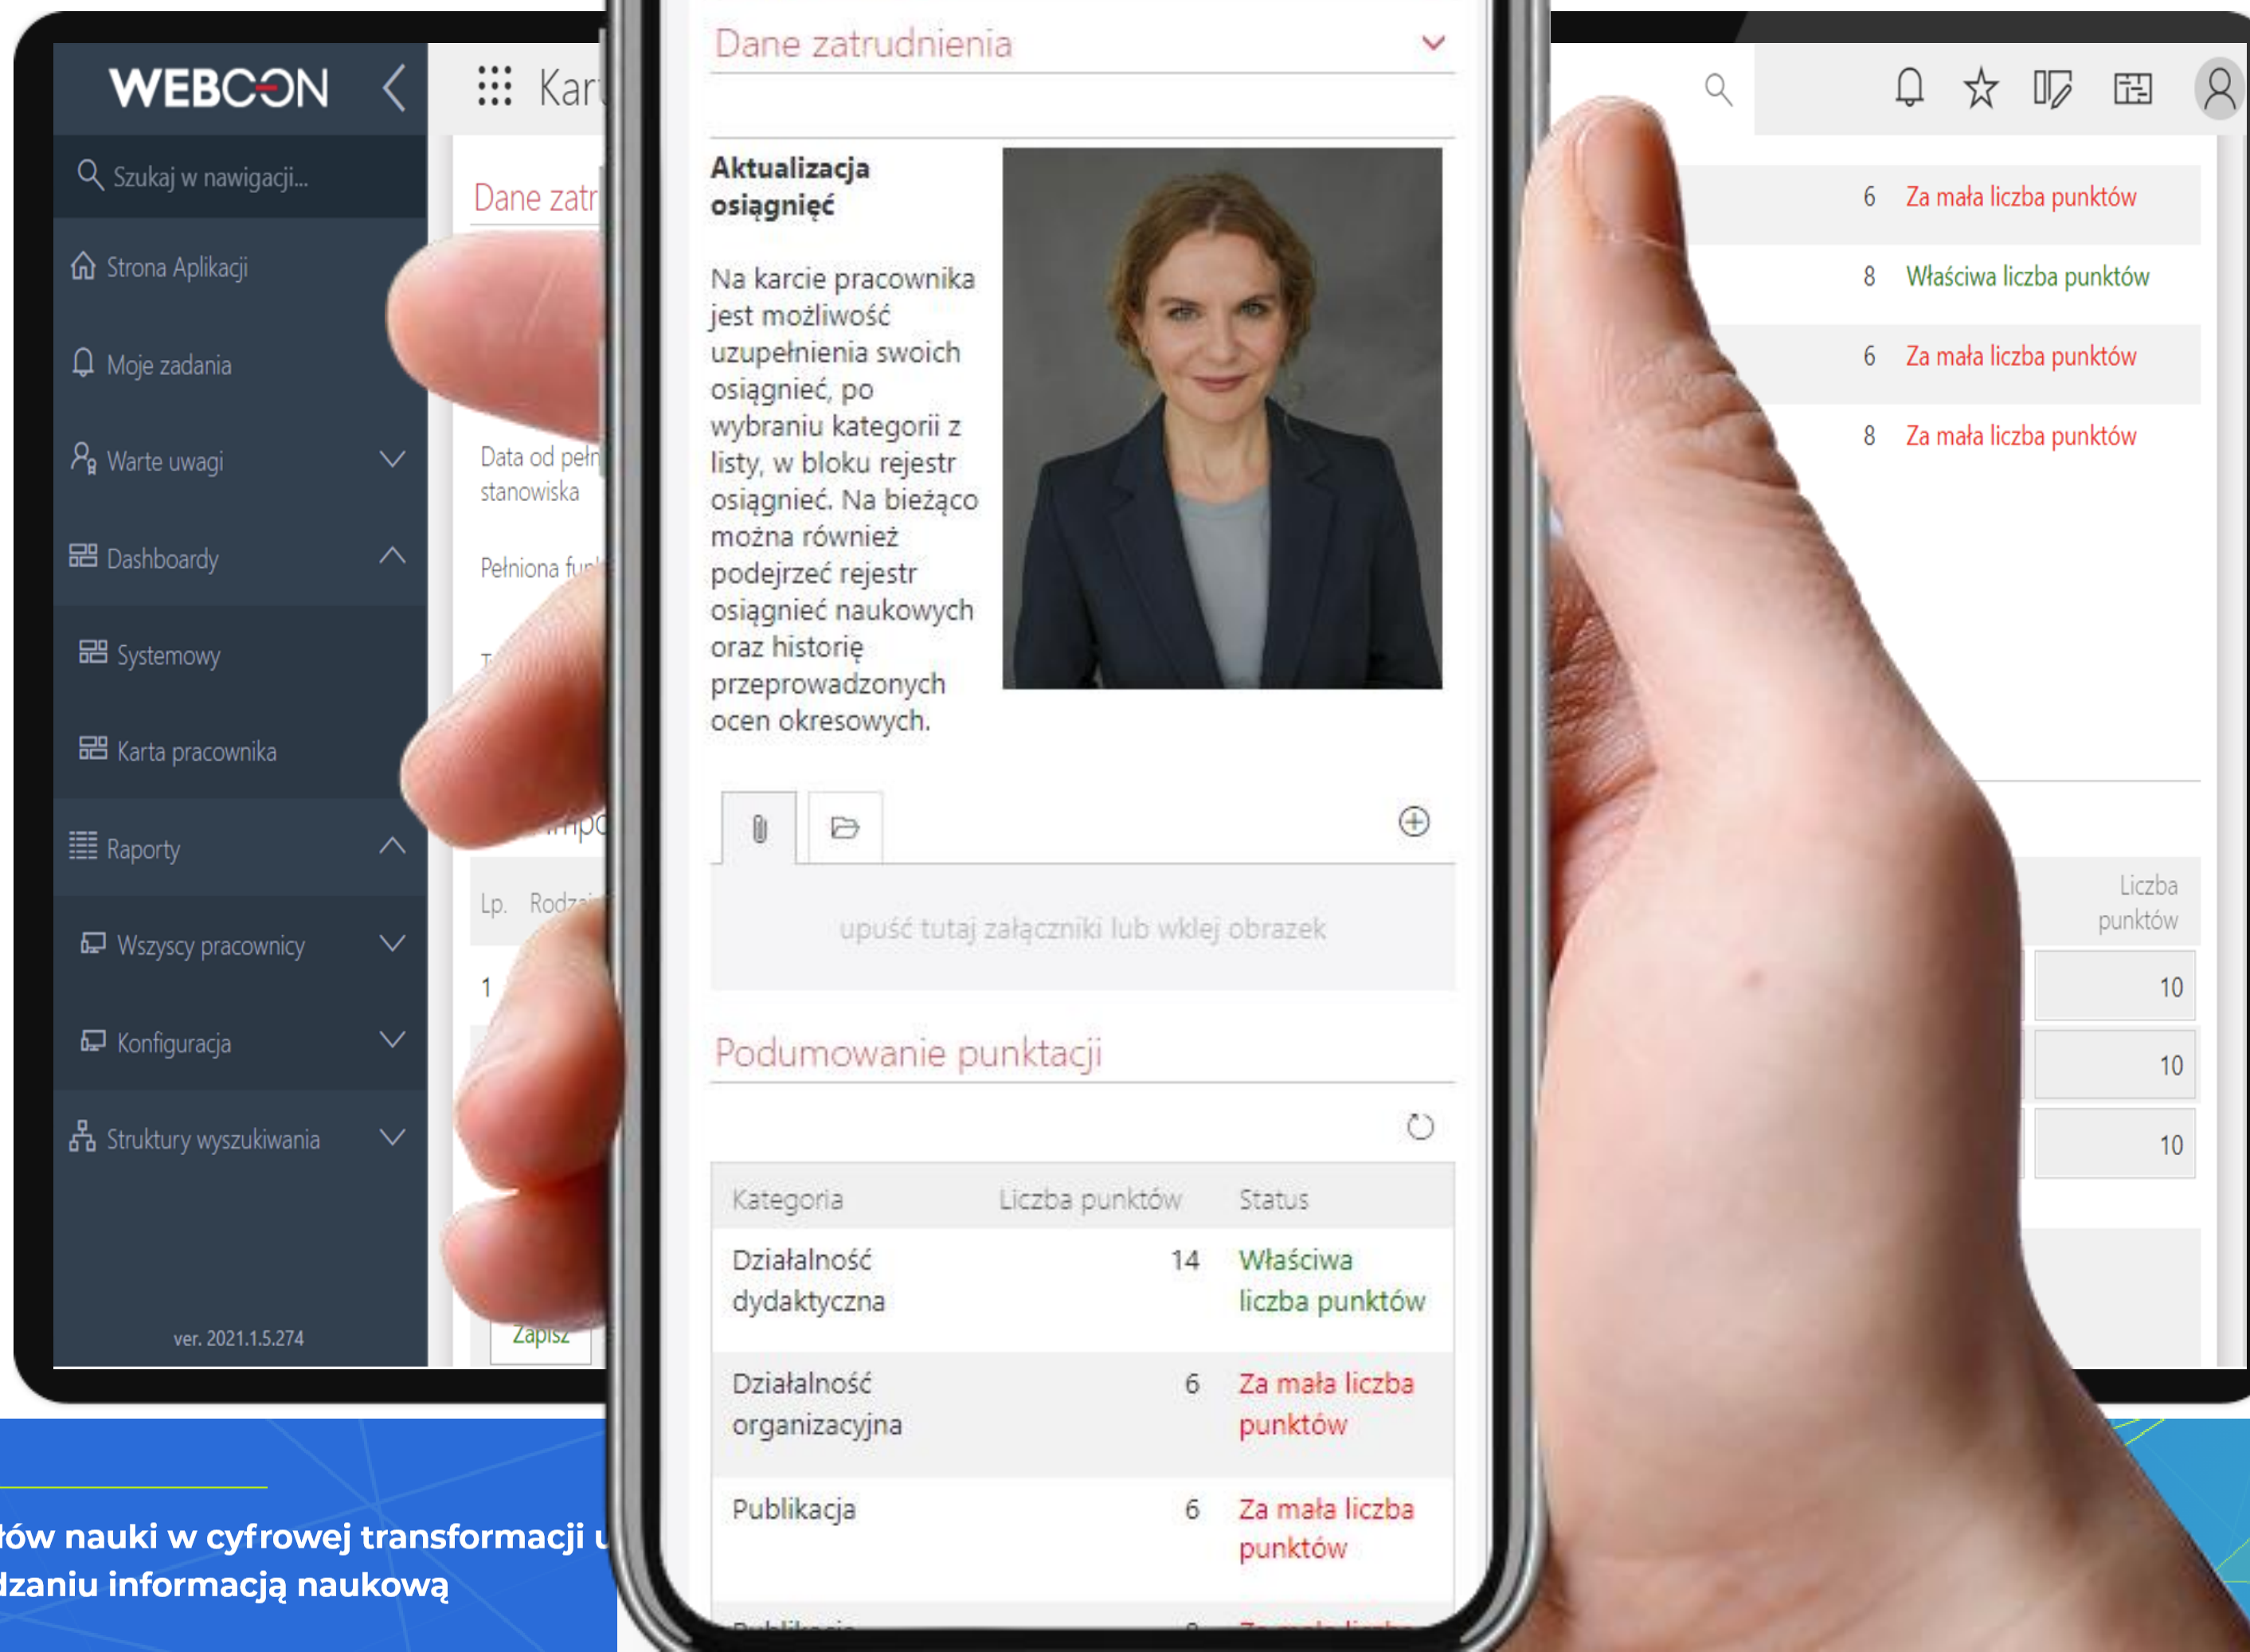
WEBCON

Szukaj w nawigacji...

Strona Aplikacji

Moje zadania

Warte uwagi

Dashboardy

Systemowy

Karta pracownika

Raporty

Wszyscy pracownicy

Konfiguracja

Struktury wyszukiwania

ver. 2021.1.5.274

Kar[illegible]

Dane zatr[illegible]

Data od pełn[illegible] stanowiska

Pełniona fu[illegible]

Lp. Rodz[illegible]

1

Zapisz

Dane zatrudnienia

Aktualizacja osiągnięć

Na karcie pracownika jest możliwość uzupełnienia swoich osiągnieć, po wybraniu kategorii z listy, w bloku rejestr osiągnieć. Na bieżąco można również podejrzeć rejestr osiągnieć naukowych oraz historię przeprowadzonych ocen okresowych.

upuść tutaj załączniki lub wklej obrazek

Podumowanie punktacji

| Kategoria | Liczba punktów | Status |
|---|---|---|
| Działalność dydaktyczna | 14 | Właściwa liczba punktów |
| Działalność organizacyjna | 6 | Za mała liczba punktów |
| Publikacja | 6 | Za mała liczba punktów |

6 Za mała liczba punktów
8 Właściwa liczba punktów
6 Za mała liczba punktów
8 Za mała liczba punktów

Liczba punktów
10
10
10

łów nauki w cyfrowej transformacji u
dzaniu informacją naukową